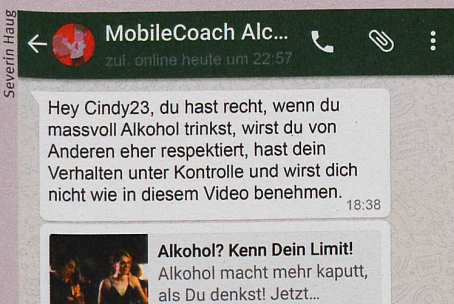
Severin Haug

MobileCoach Alc...
zul. online heute um 22:57

Hey Cindy23, du hast recht, wenn du massvoll Alkohol trinkst, wirst du von Anderen eher respektiert, hast dein Verhalten unter Kontrolle und wirst dich nicht wie in diesem Video benehmen. 18:38

Alkohol? Kenn Dein Limit!
Alkohol macht mehr kaputt, als Du denkst! Jetzt...